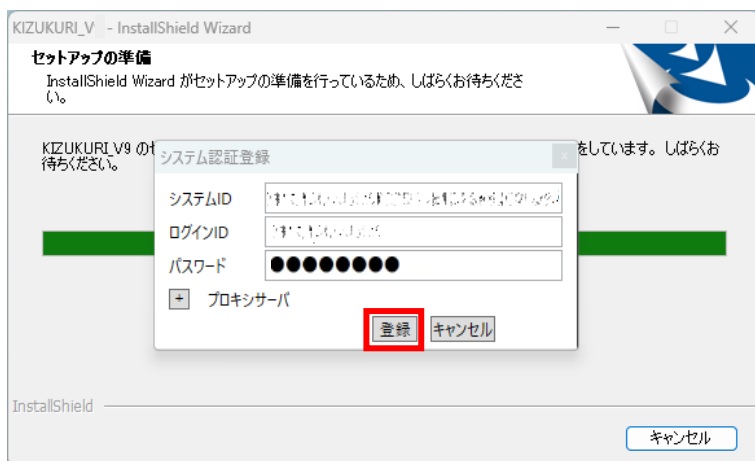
KIZUKURI_V - InstallShield Wizard

セットアップの準備

InstallShield Wizard がセットアップの準備を行っているため、しばらくお待ちください。

KIZUKURI_V9 のセ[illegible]をしています。しばらくお待ちください。

システム認証登録

システムID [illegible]

ログインID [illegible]

パスワード ●●●●●●●●●

+ プロキシサーバ

登録 キャンセル

InstallShield

キャンセル